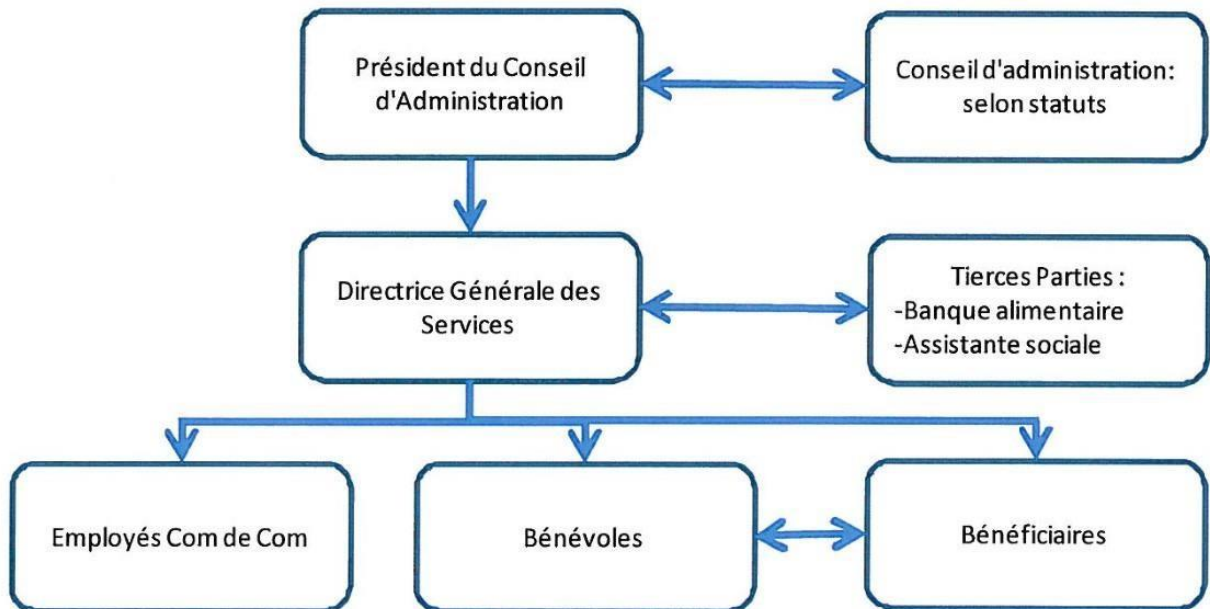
Président du Conseil d'Administration

Conseil d'administration: selon statuts

Directrice Générale des Services

Tierces Parties :
-Banque alimentaire
-Assistante sociale

Employés Com de Com

Bénévoles

Bénéficiaires